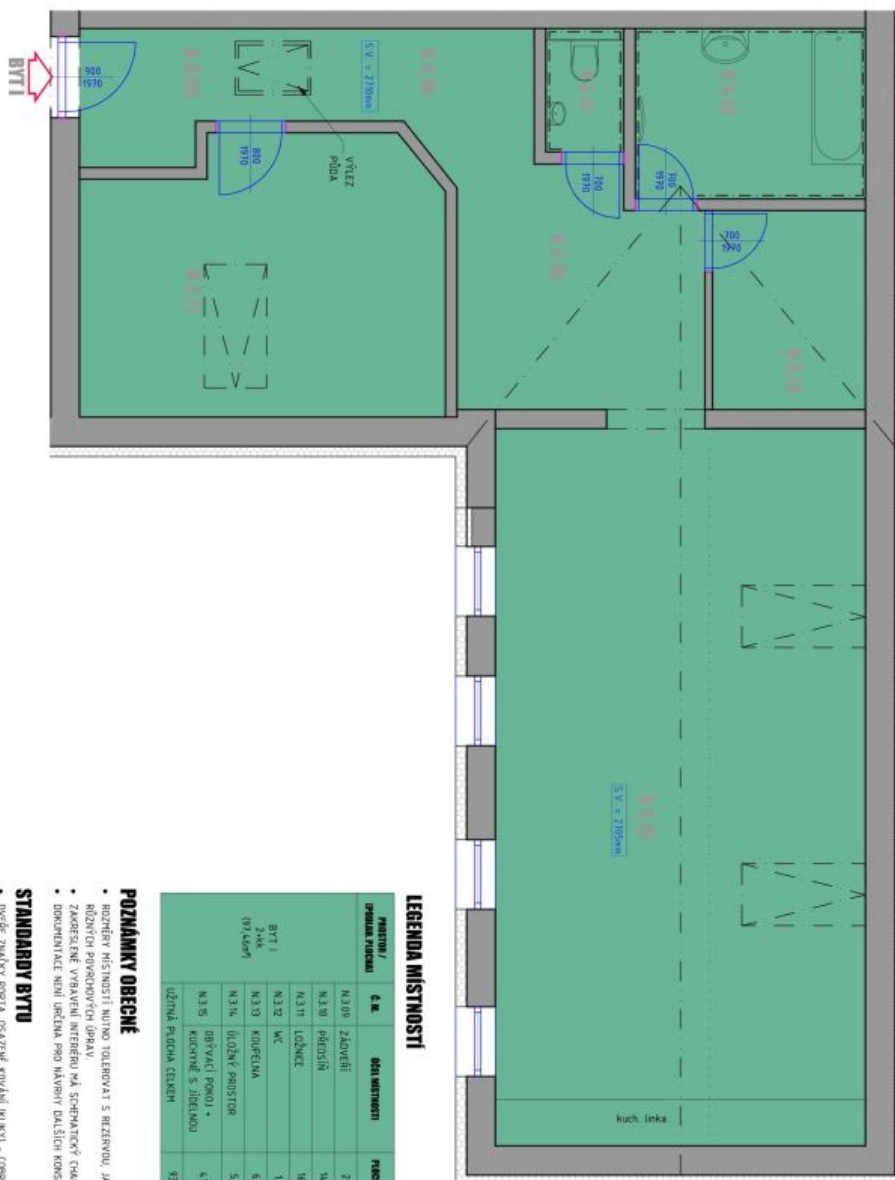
BYT I

900
1970

S.V. = 2710mm

800
1970

VÝLEZ
PŮDA

700
1970

700
1970

700
1970

S.V. = 2705mm

kuch. linka

LEGENDA MÍSTNOSTÍ

| PROSTOR / (PODLAH. PLOCHA) | Č.M. | ÚČEL MÍSTNOSTI | PLOCHA |
|---|---|---|---|
| BYT I 2+kk (97,46m²) | N.3.09 | ZÁDVEŘÍ | 2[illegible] |
| | N.3.10 | PŘEDSÍŇ | 1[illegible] |
| | N.3.11 | LOŽNICE | 1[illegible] |
| | N.3.12 | WC | 1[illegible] |
| | N.3.13 | KOUPELNA | 6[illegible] |
| | N.3.14 | ÚLOŽNÝ PROSTOR | 5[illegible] |
| | N.3.15 | OBÝVACÍ POKOJ + KUCHYNĚ S JÍDELNOU | 4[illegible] |
| UŽITNÁ PLOCHA CELKEM | | | 9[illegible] |

POZNÁMKY OBECNÉ

• ROZMĚRY MÍSTNOSTÍ NUTNO TOLEROVAT S REZERVOU, JA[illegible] RŮZNÝCH POVRCHOVÝCH ÚPRAV.

• ZAKRESLENÉ VYBAVENÍ INTERIÉRU MÁ SCHEMATICKÝ CHA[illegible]

• DOKUMENTACE NENÍ URČENA PRO NÁVRHY DALŠÍCH KONS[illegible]

STANDARDY BYTU

• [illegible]